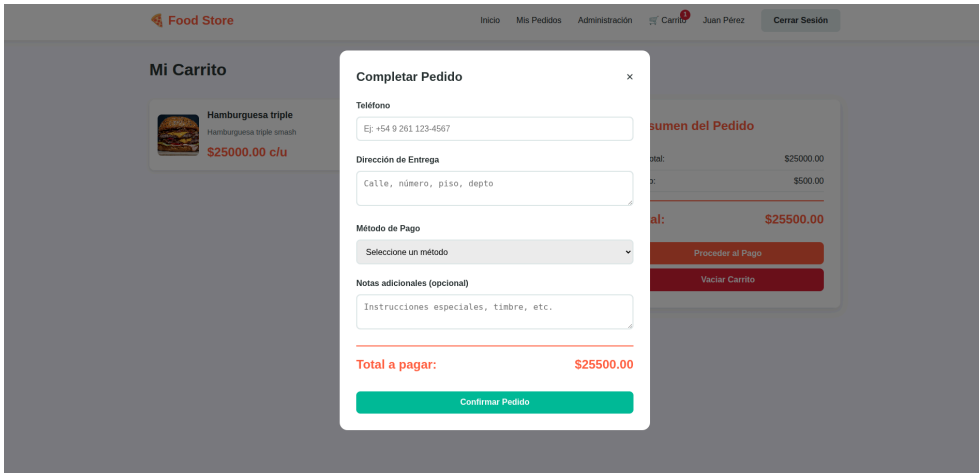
Food Store

Inicio Mis Pedidos Administración Carrito 1 Juan Pérez Cerrar Sesión

Mi Carrito

Hamburguesa triple
Hamburguesa triple smash
$25000.00 c/u

sumen del Pedido
otal: $25000.00
: $500.00
al: $25500.00
Proceder al Pago
Vaciar Carrito

Completar Pedido ×

Teléfono
Ej: +54 9 261 123-4567

Dirección de Entrega
Calle, número, piso, depto

Método de Pago
Seleccione un método

Notas adicionales (opcional)
Instrucciones especiales, timbre, etc.

Total a pagar: $25500.00

Confirmar Pedido